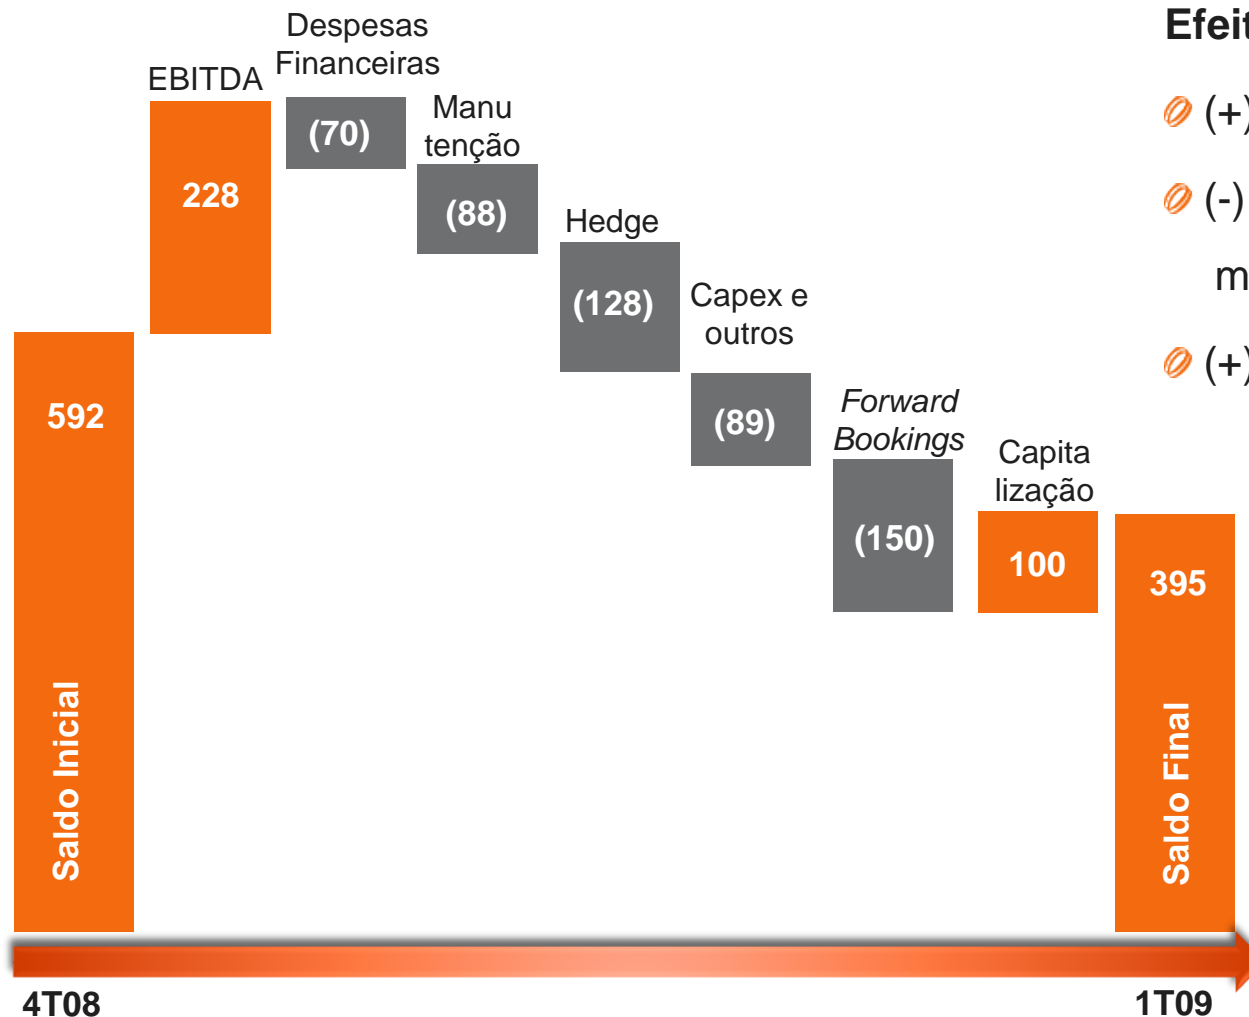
Saldo Inicial
592

EBITDA
228

Despesas Financeiras
(70)

Manu tenção
(88)

Hedge
(128)

Capex e outros
(89)

*Forward Bookings*
(150)

Capita lização
100

395
Saldo Final

4T08

1T09

Efeit

(+)

(-)

m

(+)